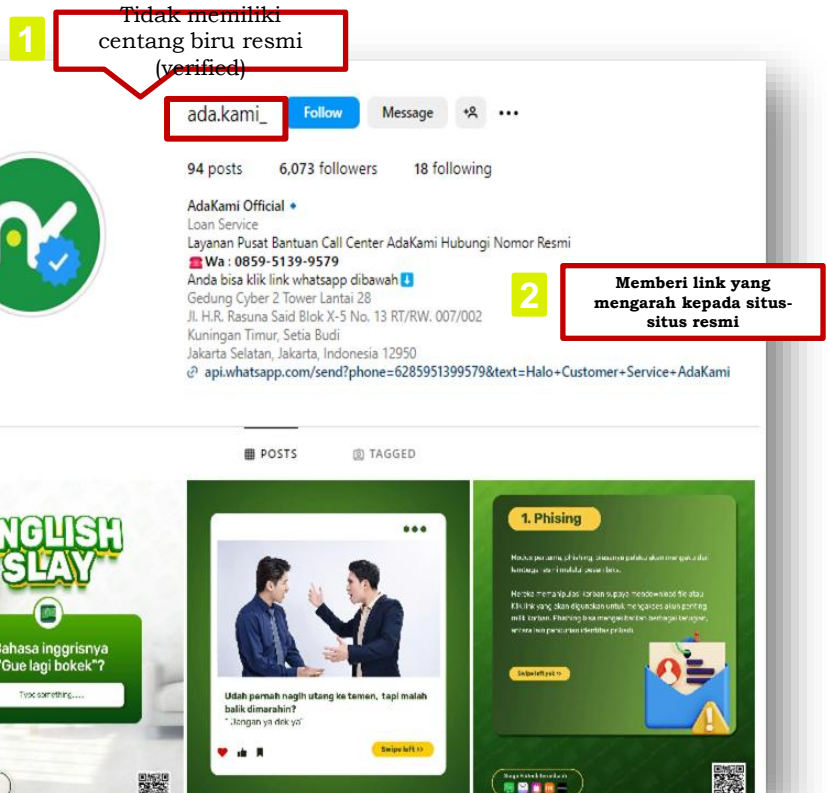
1

Tidak memiliki centang biru resmi (verified)

ada.kami_ Follow Message

94 posts 6,073 followers 18 following

AdaKami Official
Loan Service
Layanan Pusat Bantuan Call Center AdaKami Hubungi Nomor Resmi
Wa : 0859-5139-9579
Anda bisa klik link whatsapp dibawah
Gedung Cyber 2 Tower Lantai 28
Jl. H.R. Rasuna Said Blok X-5 No. 13 RT/RW. 007/002
Kuningan Timur, Setia Budi
Jakarta Selatan, Jakarta, Indonesia 12950
api.whatsapp.com/send?phone=6285951399579&text=Halo+Customer+Service+AdaKami

2

Memberi link yang mengarah kepada situs-situs resmi

POSTS TAGGED

NGLISH SLAY

Bahasa inggrisnya "Gue lagi bokek"?

Type something.....

Udah pernah nagih utang ke temen, tapi malah balik dimarahin?
"Jangan ya dek ya"

Swipe left >>

1. Phising

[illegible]

Swipe left >>